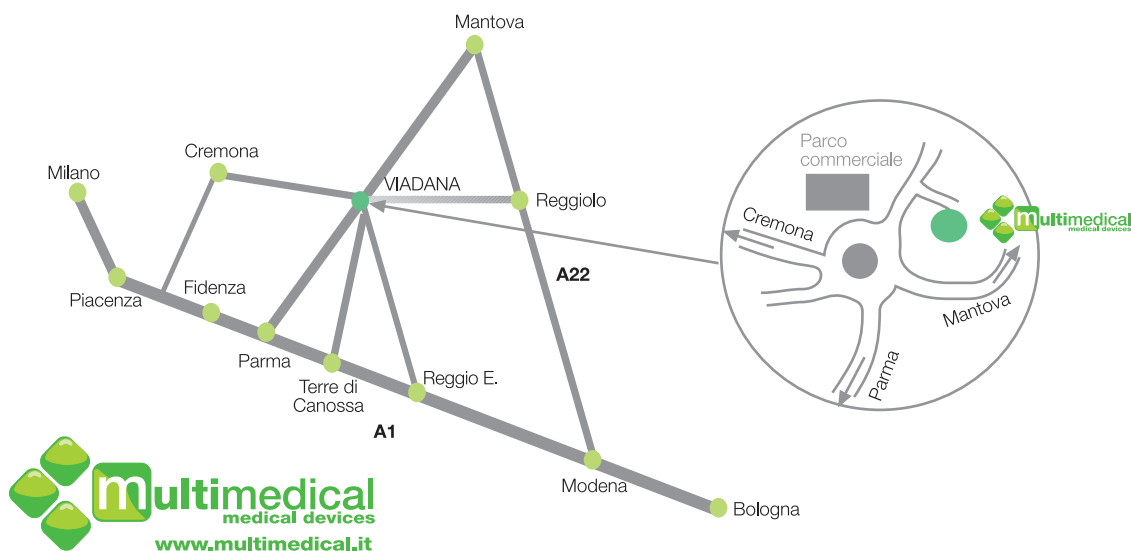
Mantova

Cremona

Milano

VIADANA

Reggiolo

A22

Fidenza

Piacenza

Parma

Terre di Canossa

Reggio E.

A1

Modena

Bologna

Parco commerciale

Cremona

multimedical
medical devices

Mantova

Parma

multimedical
medical devices
www.multimedical.it